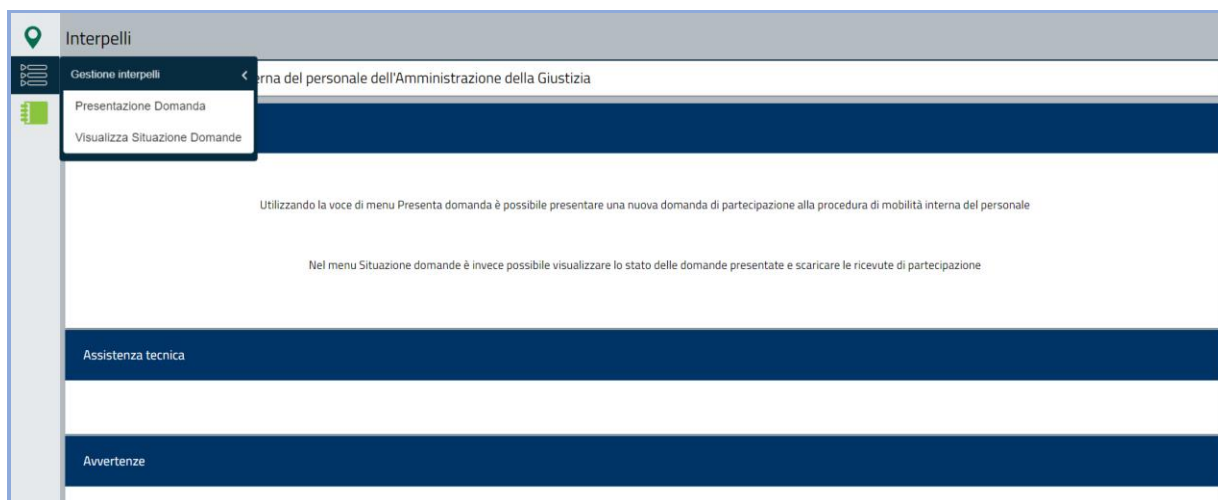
Interpelli

Gestione interpelli

Presentazione Domanda

Visualizza Situazione Domande

rna del personale dell'Amministrazione della Giustizia

Utilizzando la voce di menu Presenta domanda è possibile presentare una nuova domanda di partecipazione alla procedura di mobilità interna del personale

Nel menu Situazione domande è invece possibile visualizzare lo stato delle domande presentate e scaricare le ricevute di partecipazione

Assistenza tecnica

Avvertenze